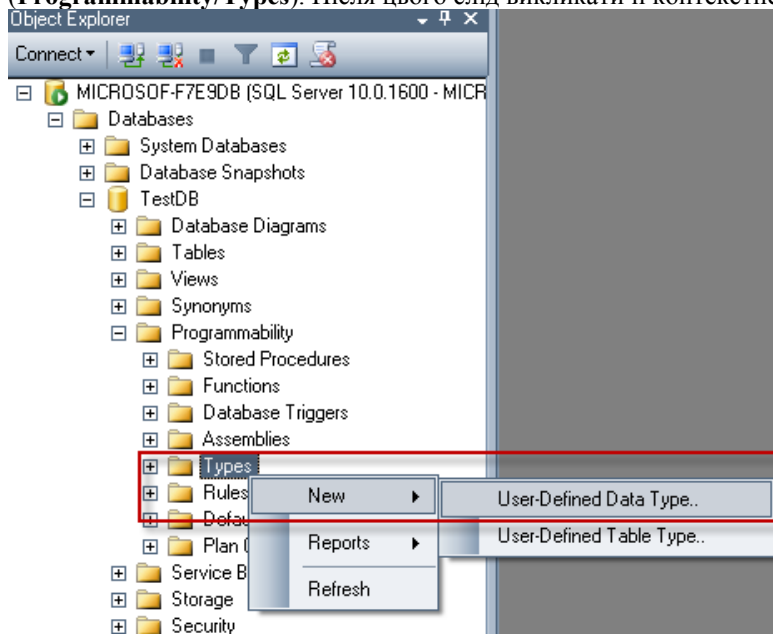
(Programmability/Types). Після цього слід викликати її контекстне

Object Explorer

Connect▾

MICROSOF-F7E9DB (SQL Server 10.0.1600 - MICR

Databases

System Databases

Database Snapshots

TestDB

Database Diagrams

Tables

Views

Synonyms

Programmability

Stored Procedures

Functions

Database Triggers

Assemblies

Types

Rules

Defau

Plan G

Service B

Storage

Security

New

Reports

Refresh

User-Defined Data Type..

User-Defined Table Type..